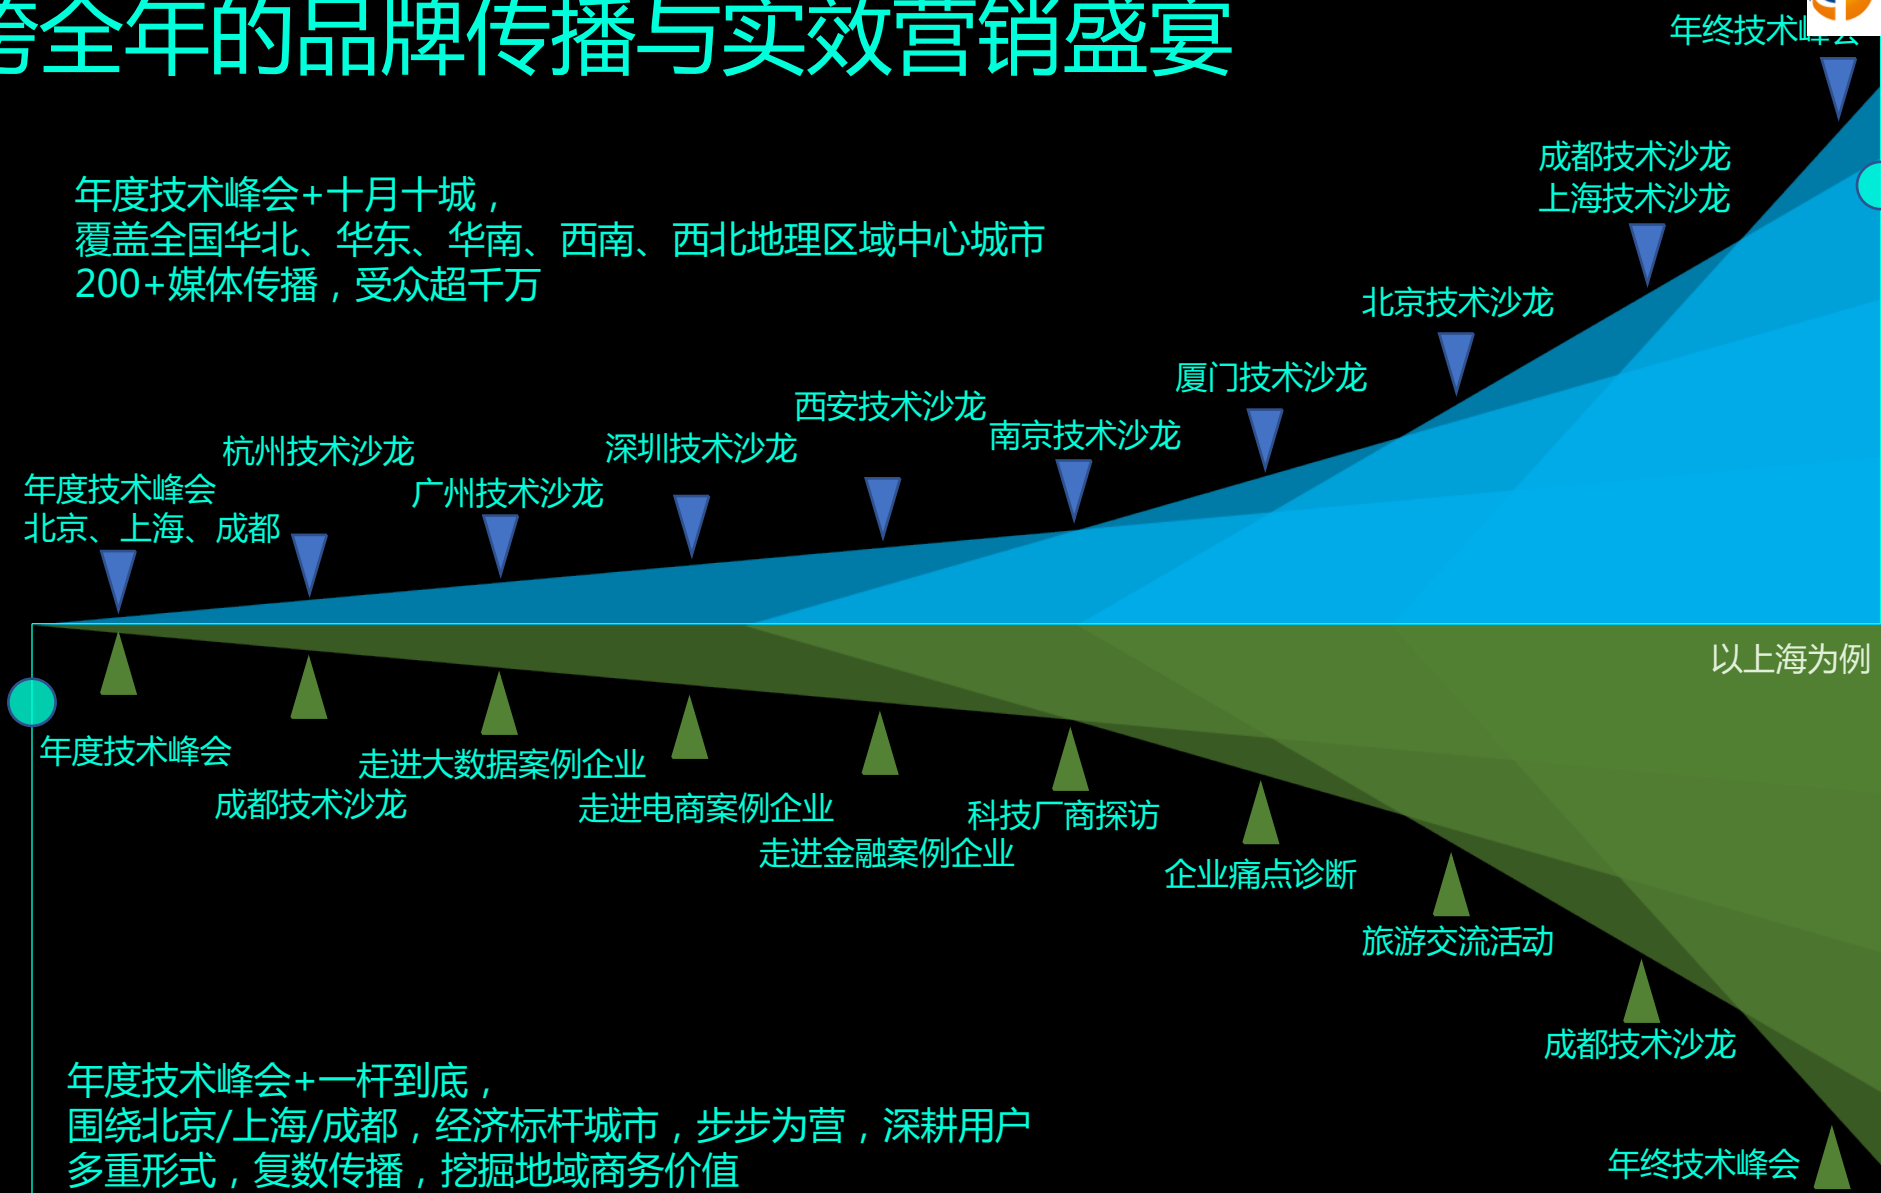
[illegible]全年的品牌传播与实效营销盛宴

年终技术峰会

年度技术峰会+十月十城，
覆盖全国华北、华东、华南、西南、西北地理区域中心城市
200+媒体传播，受众超千万

成都技术沙龙
上海技术沙龙

北京技术沙龙

厦门技术沙龙

西安技术沙龙

南京技术沙龙

杭州技术沙龙

深圳技术沙龙

年度技术峰会
北京、上海、成都

广州技术沙龙

以上海为例

年度技术峰会

成都技术沙龙

走进大数据案例企业

走进电商案例企业

走进金融案例企业

科技厂商探访

企业痛点诊断

旅游交流活动

成都技术沙龙

年度技术峰会+一杆到底，
围绕北京/上海/成都，经济标杆城市，步步为营，深耕用户
多重形式，复数传播，挖掘地域商务价值

年终技术峰会